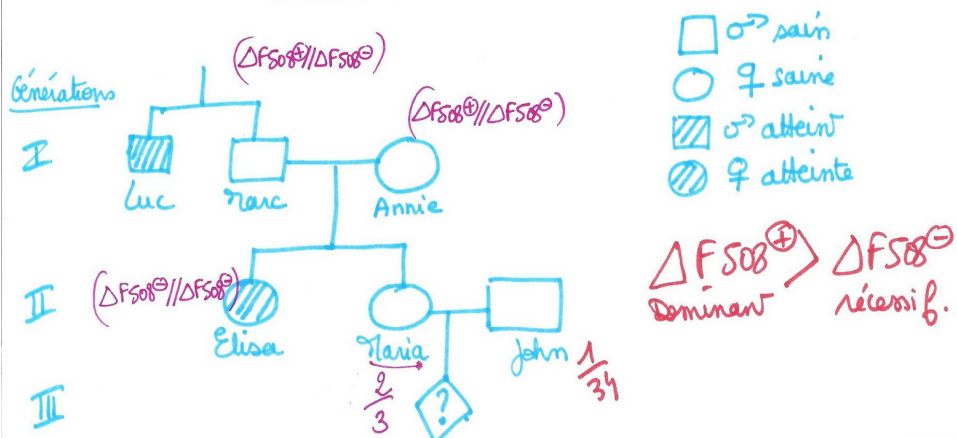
Générations

I

II

III

$(\Delta F508^{\oplus}//\Delta F508^{\ominus})$

Luc

Marc

$(\Delta F508^{\oplus}//\Delta F508^{\ominus})$

Annie

$(\Delta F508^{\ominus}//\Delta F508^{\ominus})$

Elisa

Maria

$\frac{2}{3}$

John

$\frac{1}{34}$

?

♂ sain

♀ saine

♂ atteint

♀ atteinte

$\Delta F508^{\oplus}$ > $\Delta F508^{\ominus}$

Dominant récessif.